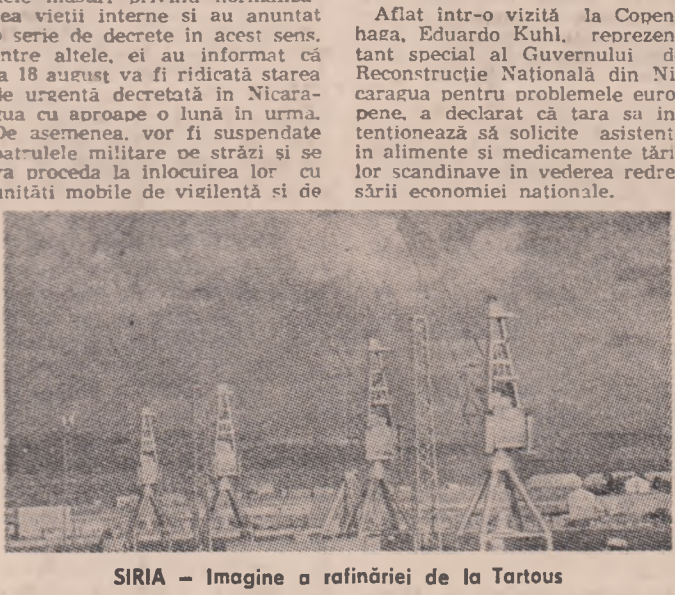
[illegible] măsuri privind normaliza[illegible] vieții interne și au anunțat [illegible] serie de decrete în acest sens. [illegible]ntre altele, ei au informat că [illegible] 18 august va fi ridicată starea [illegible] urgență decretată în Nicaragua cu aproape o lună în urmă. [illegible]e asemenea, vor fi suspendate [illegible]atrulele militare pe străzi și se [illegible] proceda la înlocuirea lor cu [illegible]nități mobile de vigilență și de

Aflat într-o vizită la Copenhaga, Eduardo Kuhl, reprezentant special al Guvernului d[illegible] Reconstrucție Națională din Ni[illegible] caragua pentru problemele europene, a declarat că țara sa in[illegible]tenționează să solicite asistent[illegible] în alimente și medicamente țări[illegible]lor scandinave în vederea redre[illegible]sării economiei naționale.

SIRIA — Imagine a rafinăriei de la Tartous